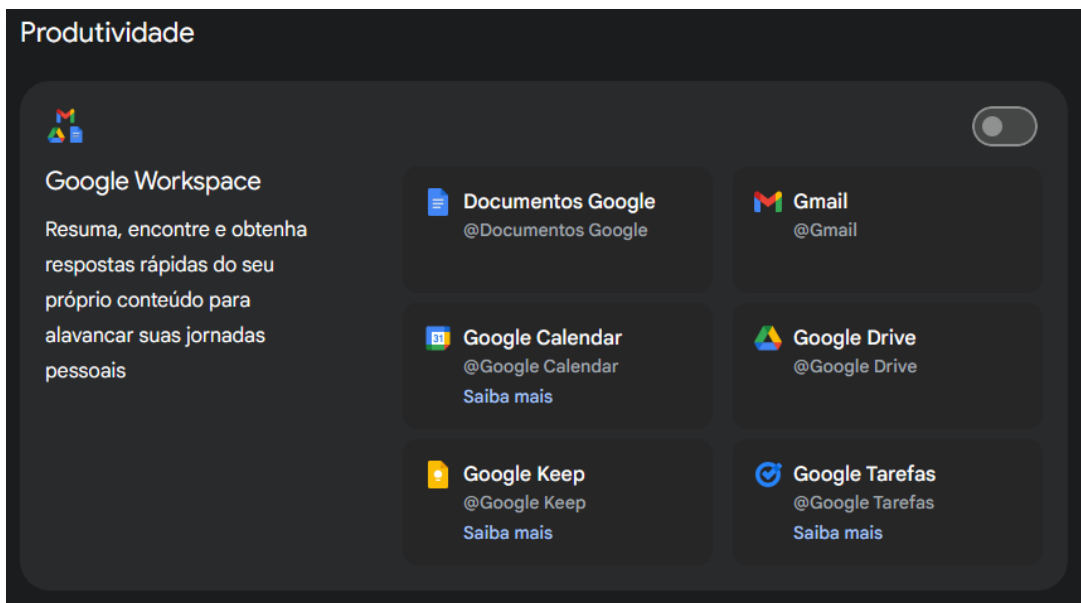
Produtividade

Google Workspace

Resuma, encontre e obtenha respostas rápidas do seu próprio conteúdo para alavancar suas jornadas pessoais

Documentos Google
@Documentos Google

Gmail
@Gmail

31

Google Calendar
@Google Calendar
Saiba mais

Google Drive
@Google Drive

Google Keep
@Google Keep
Saiba mais

Google Tarefas
@Google Tarefas
Saiba mais